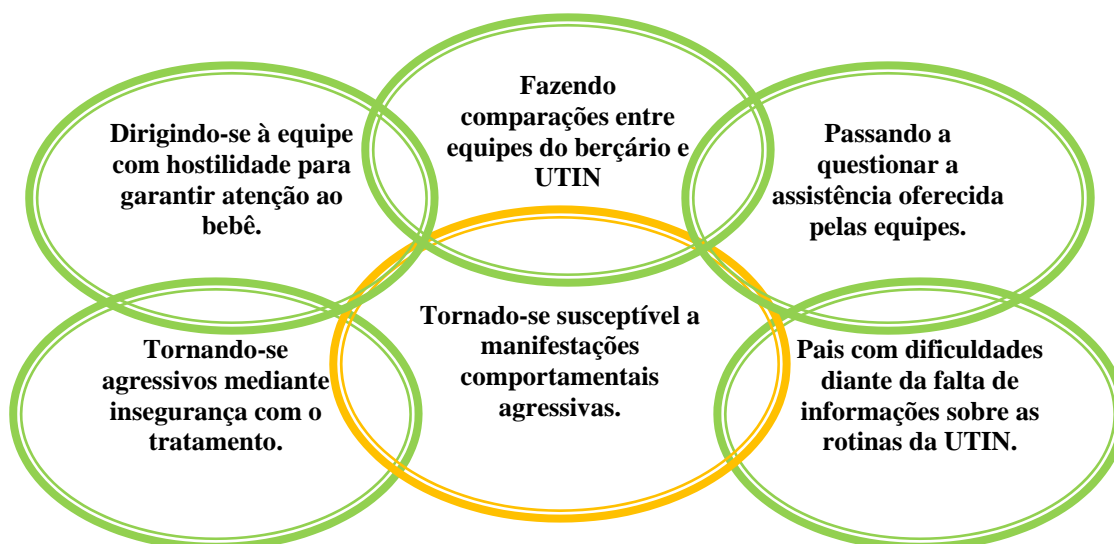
Dirigindo-se à equipe com hostilidade para garantir atenção ao bebê.

Fazendo comparações entre equipes do berçário e UTIN

Passando a questionar a assistência oferecida pelas equipes.

Tornando-se agressivos mediante insegurança com o tratamento.

Tornado-se susceptível a manifestações comportamentais agressivas.

Pais com dificuldades diante da falta de informações sobre as rotinas da UTIN.